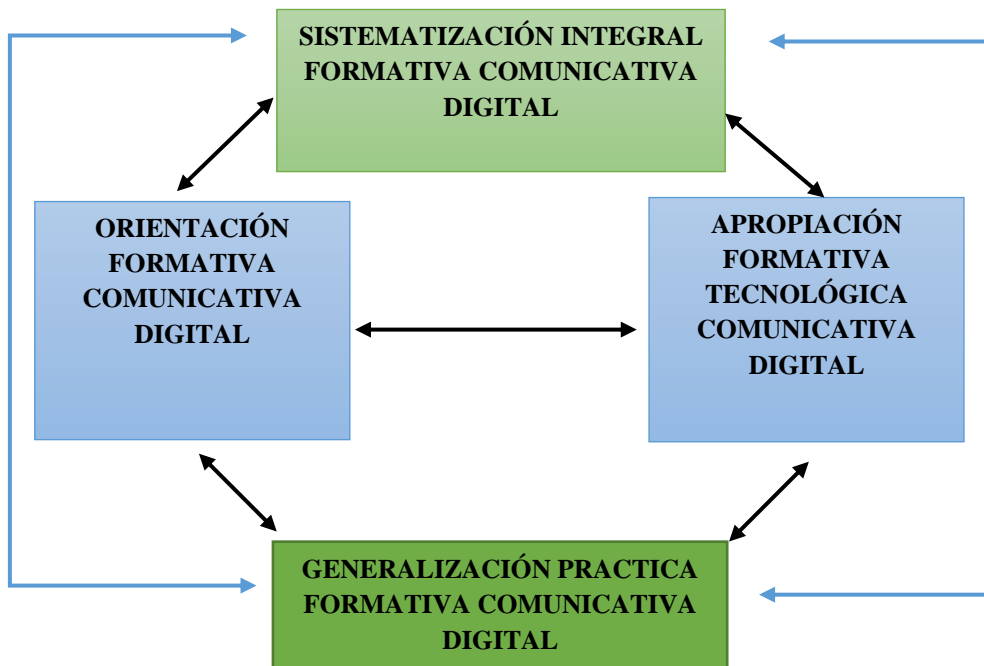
SISTEMATIZACIÓN INTEGRAL FORMATIVA COMUNICATIVA DIGITAL

ORIENTACIÓN FORMATIVA COMUNICATIVA DIGITAL

APROPIACIÓN FORMATIVA TECNOLÓGICA COMUNICATIVA DIGITAL

GENERALIZACIÓN PRACTICA FORMATIVA COMUNICATIVA DIGITAL